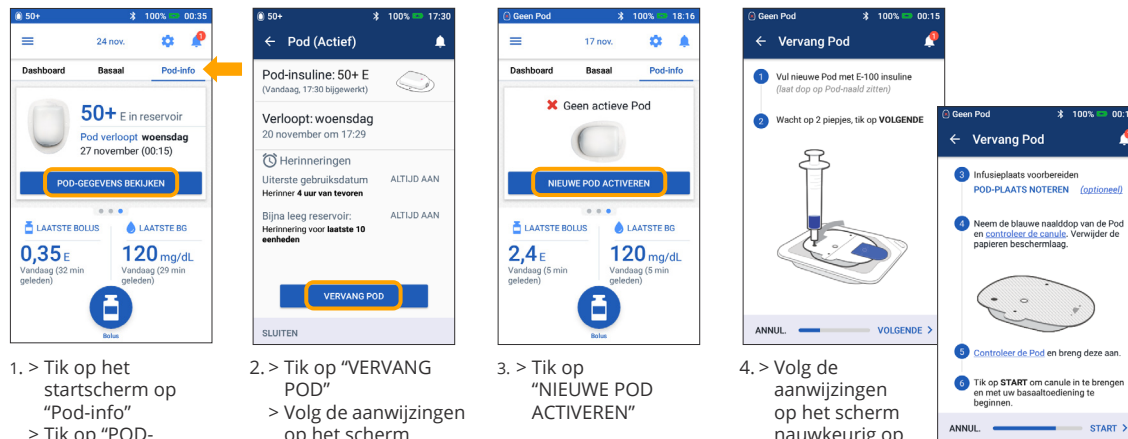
50+ 100% 00:35
24 nov.
1
Dashboard Basaal Pod-info
50+ E in reservoir
Pod verloopt woensdag
27 november (00:15)
POD-GEGEVENS BEKIJKEN
LAATSTE BOLUS
0,35 E
Vandaag (32 min geleden)
LAATSTE BG
120 mg/dL
Vandaag (29 min geleden)
Bolus

1. > Tik op het startscherm op “Pod-info”
> Tik op “POD-

50+ 100% 17:30
← Pod (Actief)
Pod-insuline: 50+ E
(Vandaag, 17:30 bijgewerkt)
Verloopt: woensdag
20 november om 17:29
Herinneringen
Uiterste gebruiksdatum ALTIJD AAN
Herinner 4 uur van tevoren
Bijna leeg reservoir: ALTIJD AAN
Herinnering voor laatste 10 eenheden
VERVANG POD
SLUITEN

2. > Tik op “VERVANG POD”
> Volg de aanwijzingen op het scherm

Geen Pod 100% 18:16
17 nov.
Dashboard Basaal Pod-info
Geen actieve Pod
NIEUWE POD ACTIVEREN
LAATSTE BOLUS
2,4 E
Vandaag (5 min geleden)
LAATSTE BG
120 mg/dL
Vandaag (5 min geleden)
Bolus

3. > Tik op “NIEUWE POD ACTIVEREN”

Geen Pod 100% 00:15
← Vervang Pod
1 Vul nieuwe Pod met E-100 insuline
(laat dop op Pod-naald zitten)
2 Wacht op 2 piepjes, tik op VOLGENDE
ANNUL. VOLGENDE >

4. > Volg de aanwijzingen op het scherm nauwkeurig op

Geen Pod 100% 00:1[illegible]
← Vervang Pod
3 Infusieplaats voorbereiden
POD-PLAATS NOTEREN (optioneel)
4 Neem de blauwe naalddop van de Pod en controleer de canule. Verwijder de papieren beschermlaag.
5 Controleer de Pod en breng deze aan.
6 Tik op START om canule in te brengen en met uw basaaltoediening te beginnen.
ANNUL. START >